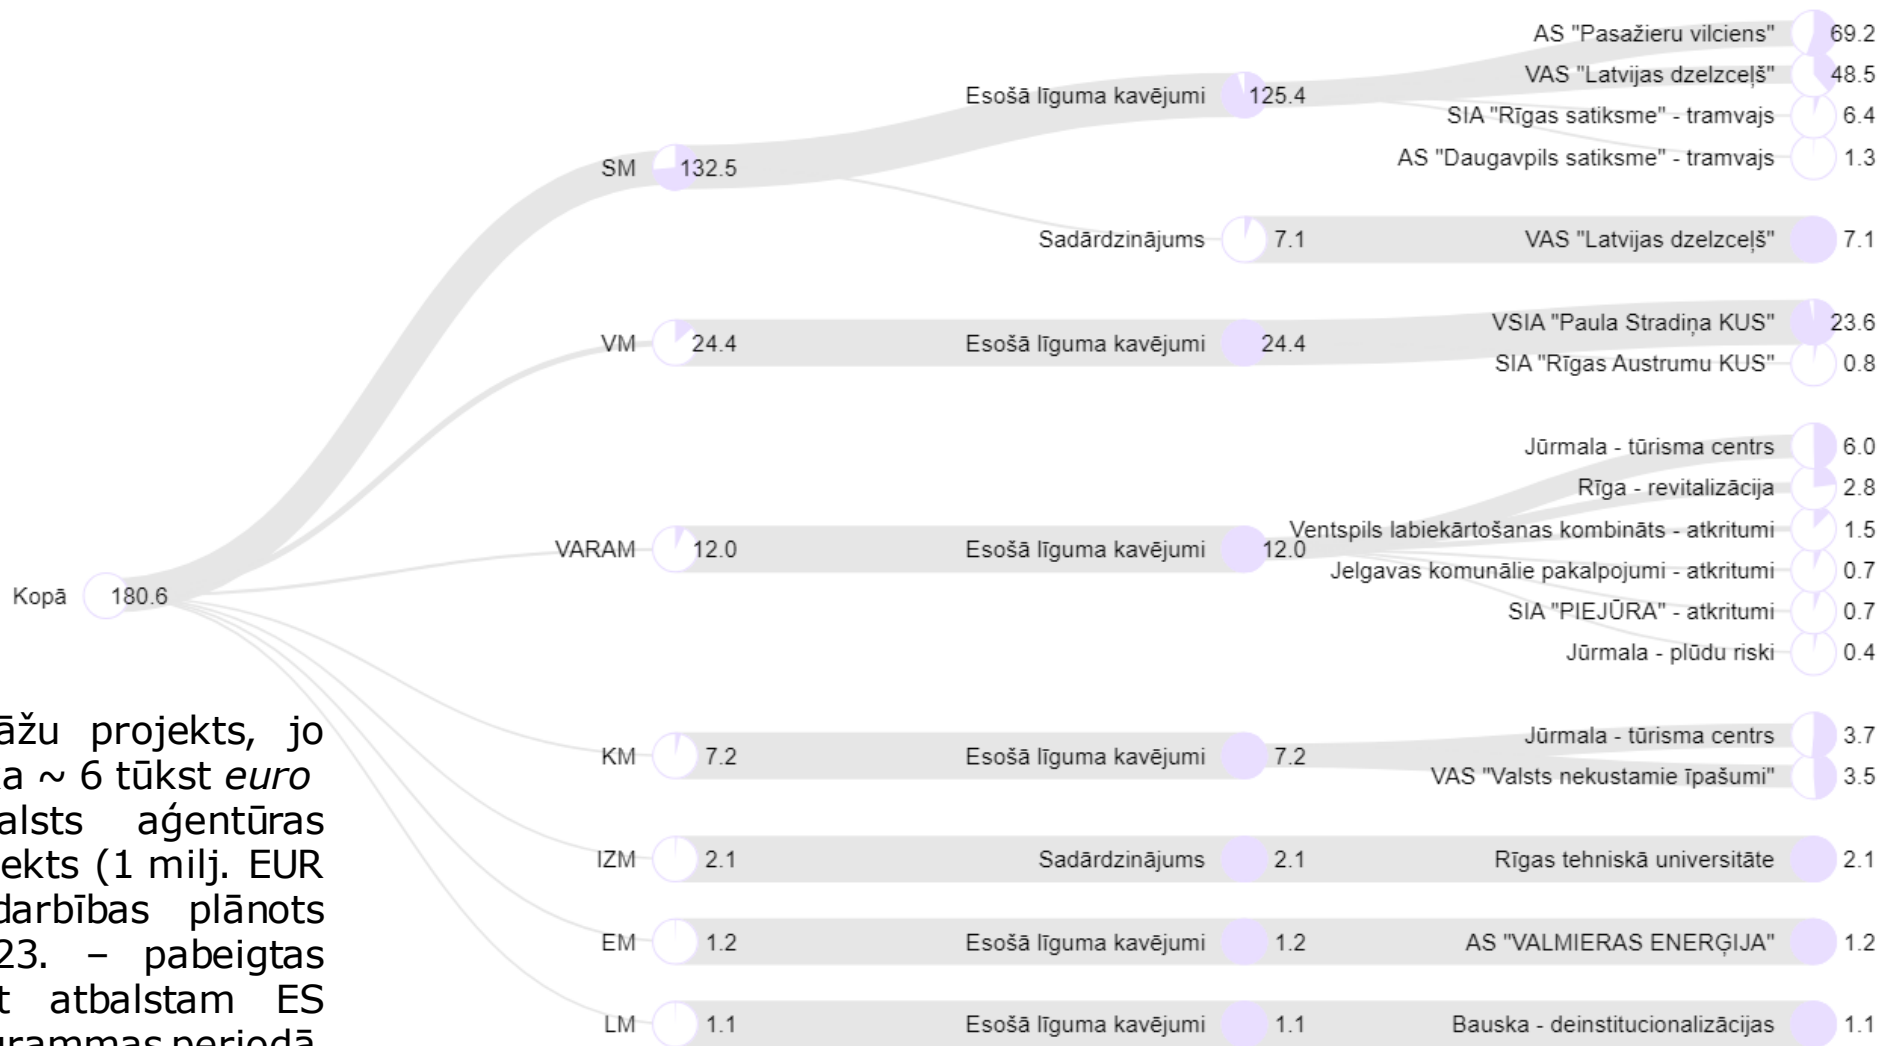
AS "Pasažieru vilciens" 69.2
VAS "Latvijas dzelzceļš" 48.5
SIA "Rīgas satiksme" - tramvajs 6.4
AS "Daugavpils satiksme" - tramvajs 1.3

Esošā līguma kavējumi 125.4

SM 132.5

Sadārdzinājums 7.1 VAS "Latvijas dzelzceļš" 7.1

VSIA "Paula Stradiņa KUS" 23.6
SIA "Rīgas Austrumu KUS" 0.8

VM 24.4 Esošā līguma kavējumi 24.4

Jūrmala - tūrisma centrs 6.0
Rīga - revitalizācija 2.8
Ventspils labiekārtošanas kombināts - atkritumi 1.5
Jelgavas komunālie pakalpojumi - atkritumi 0.7
SIA "PIEJŪRA" - atkritumi 0.7
Jūrmala - plūdu riski 0.4

VARAM 12.0 Esošā līguma kavējumi 12.0

Kopā 180.6

āžu projekts, jo a ~ 6 tūkst *euro* alsts aģentūras ekts (1 milj. EUR darbības plānots 23. – pabeigtas t atbalstam ES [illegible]grammas periodā

KM 7.2 Esošā līguma kavējumi 7.2
Jūrmala - tūrisma centrs 3.7
VAS "Valsts nekustamie īpašumi" 3.5

IZM 2.1 Sadārdzinājums 2.1 Rīgas tehniskā universitāte 2.1

EM 1.2 Esošā līguma kavējumi 1.2 AS "VALMIERAS ENERĢIJA" 1.2

LM 1.1 Esošā līguma kavējumi 1.1 Bauska - deinstitucionalizācijas 1.1